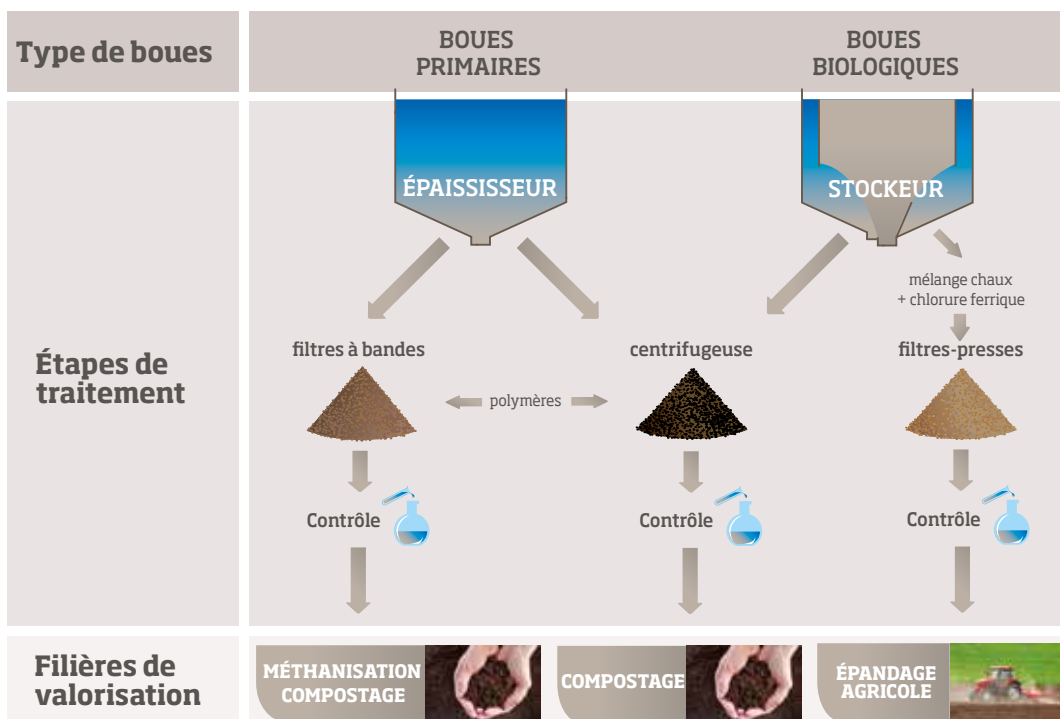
Type de boues

BOUES PRIMAIRES

BOUES BIOLOGIQUES

Étapes de traitement

ÉPAISSISSEUR

STOCKEUR

mélange chaux + chlorure ferrique

filtres à bandes

centrifugeuse

filtres-presses

polymères

Contrôle

Contrôle

Contrôle

Filières de valorisation

MÉTHANISATION COMPOSTAGE

COMPOSTAGE

ÉPANDAGE AGRICOLE